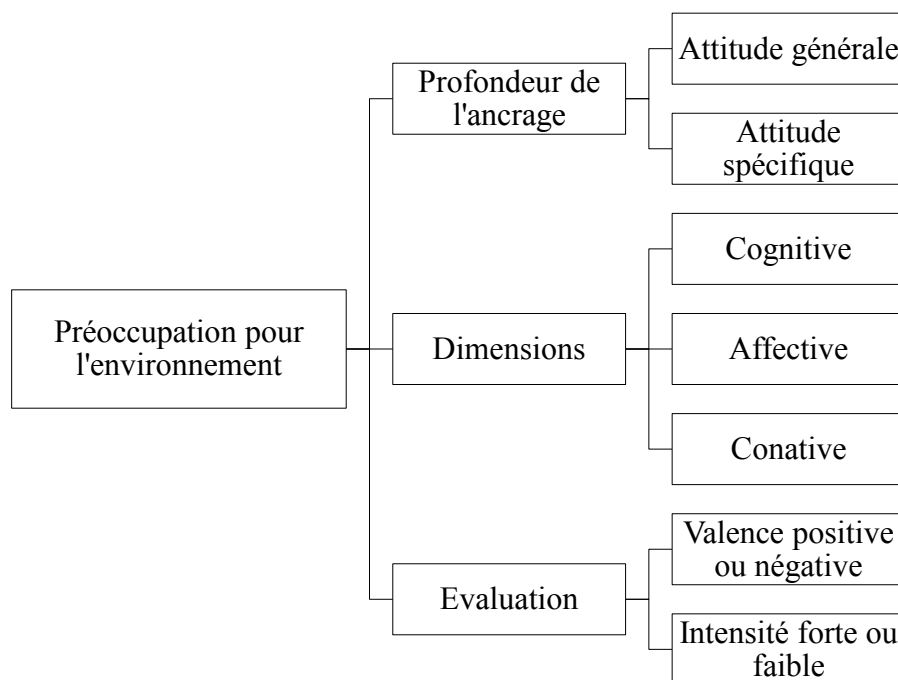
Préoccupation pour l'environnement

Profondeur de l'ancrage

Attitude générale

Attitude spécifique

Dimensions

Cognitive

Affective

Conative

Evaluation

Valence positive ou négative

Intensité forte ou faible